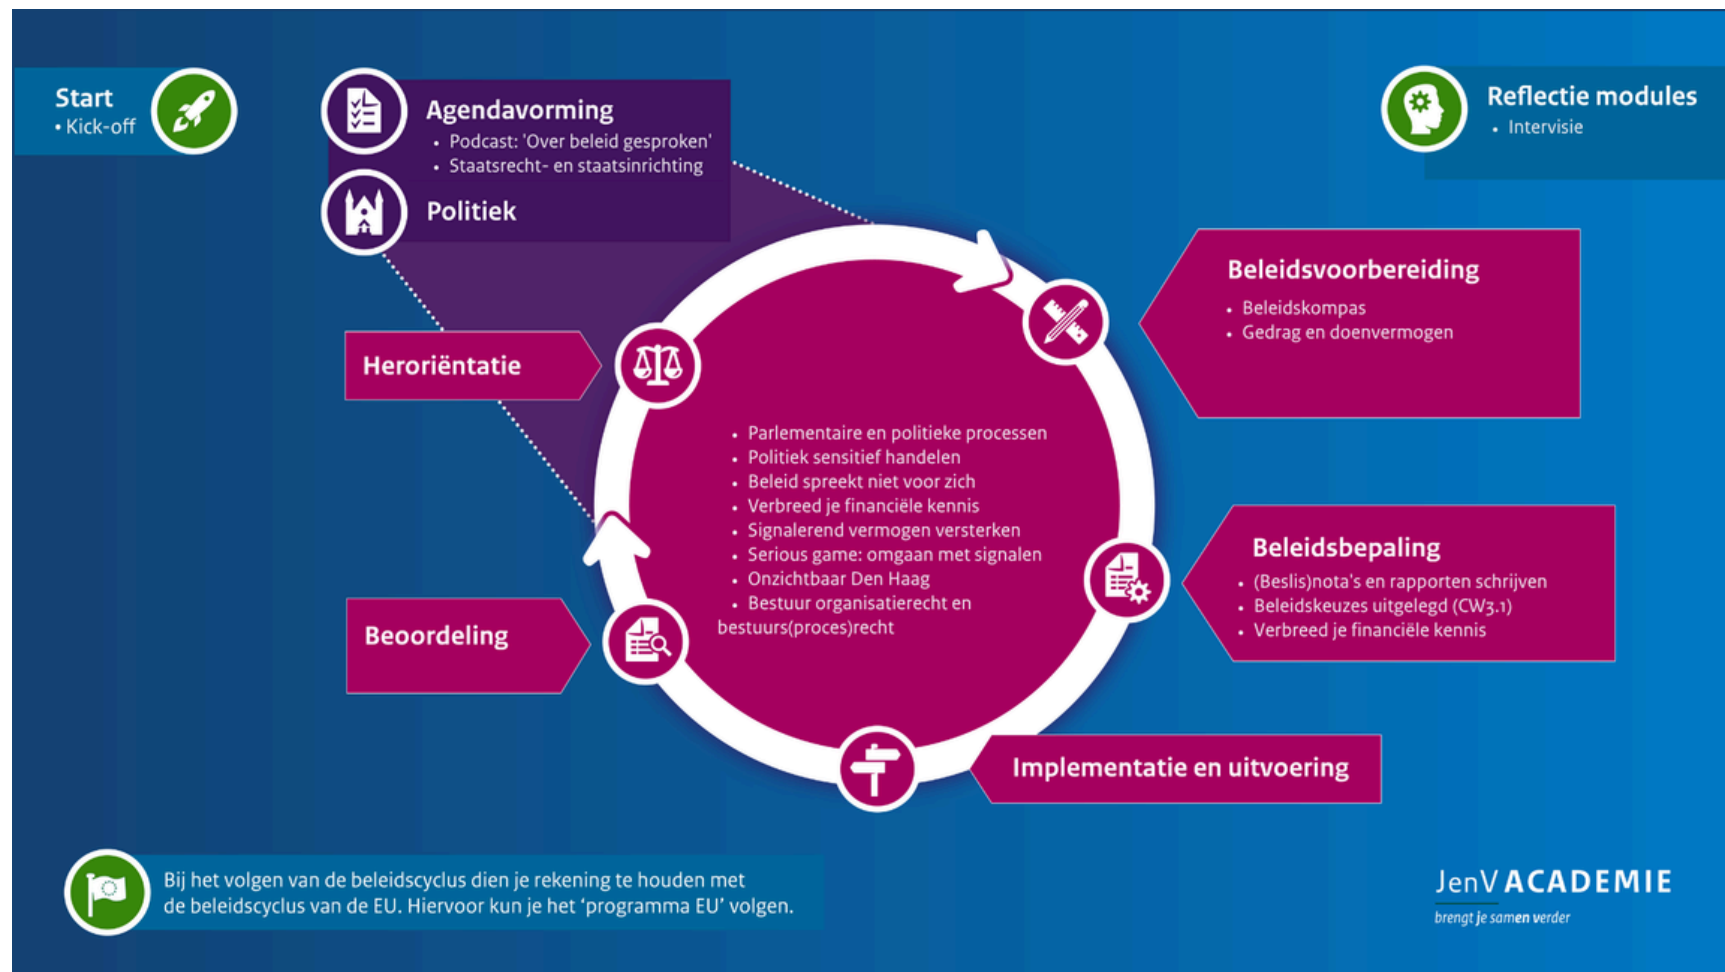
Start
• Kick-off

Agendavorming
• Podcast: 'Over beleid gesproken'
• Staatsrecht- en staatsinrichting

Politiek

Reflectie modules
• Intervisie

Beleidsvoorbereiding
• Beleidskompas
• Gedrag en doenvermogen

Heroriëntatie

• Parlementaire en politieke processen
• Politiek sensitief handelen
• Beleid spreekt niet voor zich
• Verbreed je financiële kennis
• Signalerend vermogen versterken
• Serious game: omgaan met signalen
• Onzichtbaar Den Haag
• Bestuur organisatierecht en bestuurs(proces)recht

Beleidsbepaling
• (Beslis)nota's en rapporten schrijven
• Beleidskeuzes uitgelegd (CW3.1)
• Verbreed je financiële kennis

Beoordeling

Implementatie en uitvoering

Bij het volgen van de beleidscyclus dien je rekening te houden met de beleidscyclus van de EU. Hiervoor kun je het 'programma EU' volgen.

JenV ACADEMIE
brengt je samen verder